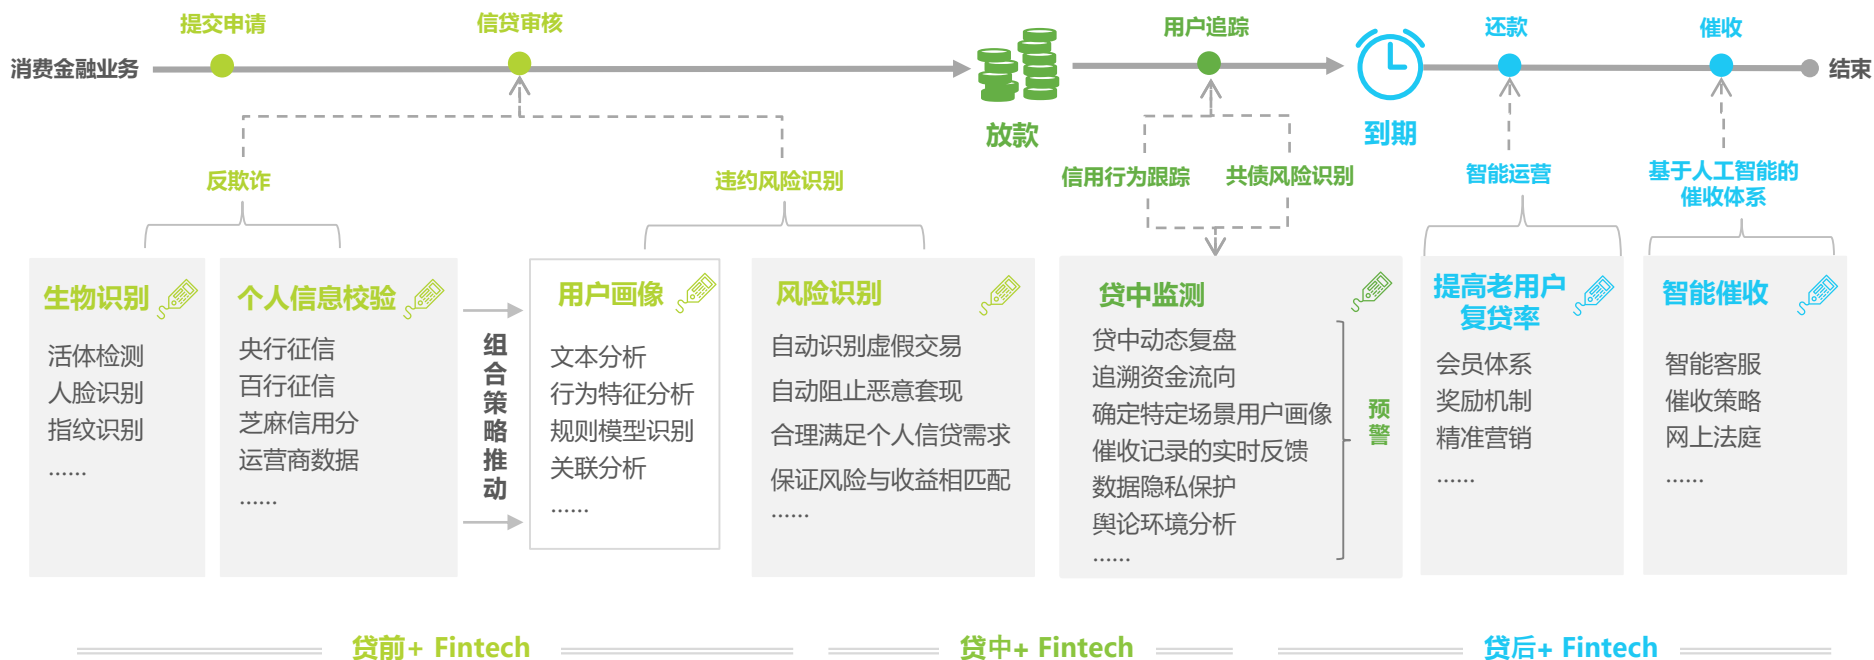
消费金融业务

提交申请

信贷审核

放款

用户追踪

到期

还款

催收

结束

反欺诈

违约风险识别

信用行为跟踪

共债风险识别

智能运营

基于人工智能的催收体系

生物识别

活体检测
人脸识别
指纹识别
……

个人信息校验

央行征信
百行征信
芝麻信用分
运营商数据
……

组合策略推动

用户画像

文本分析
行为特征分析
规则模型识别
关联分析
……

风险识别

自动识别虚假交易
自动阻止恶意套现
合理满足个人信贷需求
保证风险与收益相匹配
……

贷中监测

贷中动态复盘
追溯资金流向
确定特定场景用户画像
催收记录的实时反馈
数据隐私保护
舆论环境分析
……

预警

提高老用户复贷率

会员体系
奖励机制
精准营销
……

智能催收

智能客服
催收策略
网上法庭
……

贷前+ Fintech

贷中+ Fintech

贷后+ Fintech